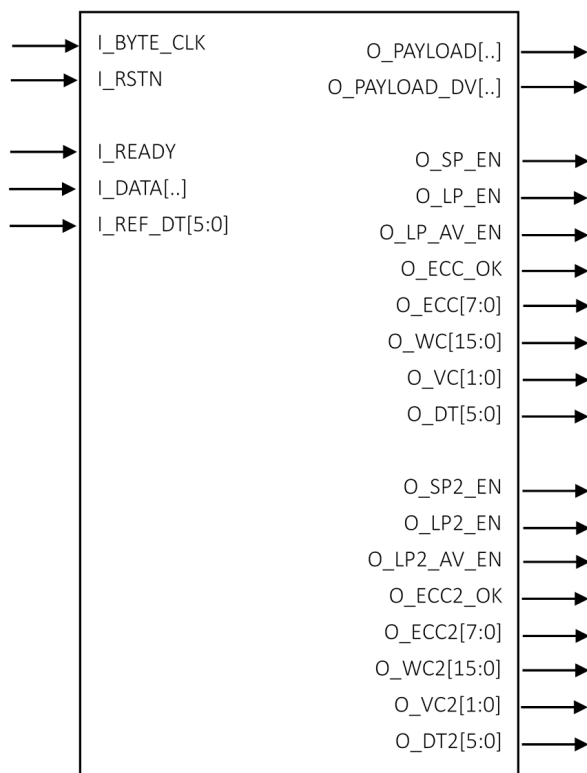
I_BYTE_CLK
I_RSTN

I_READY
I_DATA[..]
I_REF_DT[5:0]

O_PAYLOAD[..]
O_PAYLOAD_DV[..]

O_SP_EN
O_LP_EN
O_LP_AV_EN
O_ECC_OK
O_ECC[7:0]
O_WC[15:0]
O_VC[1:0]
O_DT[5:0]

O_SP2_EN
O_LP2_EN
O_LP2_AV_EN
O_ECC2_OK
O_ECC2[7:0]
O_WC2[15:0]
O_VC2[1:0]
O_DT2[5:0]